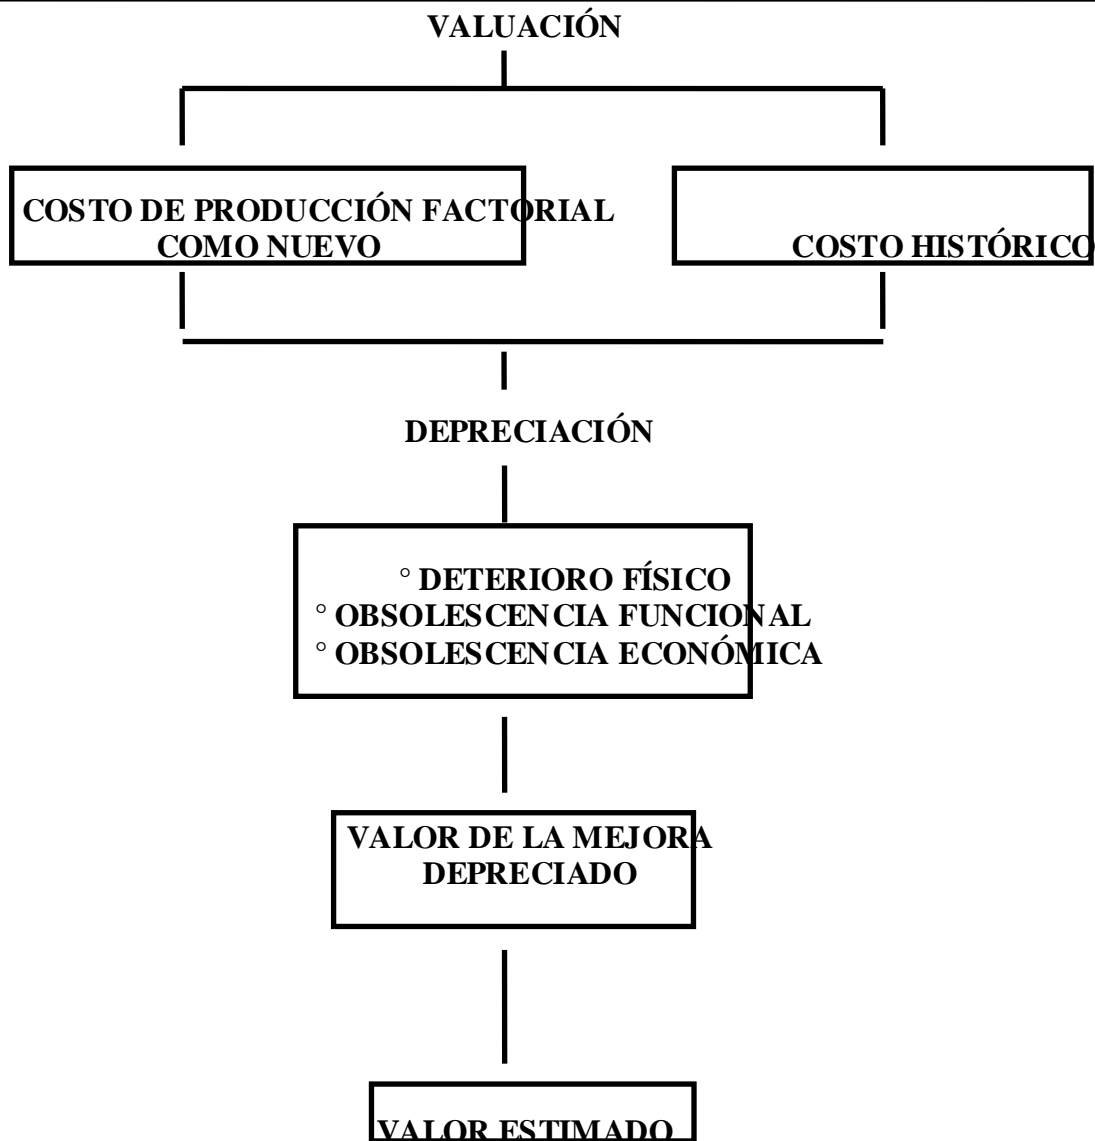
VALUACIÓN

COSTO DE PRODUCCIÓN FACTORIAL COMO NUEVO

COSTO HISTÓRICO

DEPRECIACIÓN

° DETERIORO FÍSICO
° OBSOLESCENCIA FUNCIONAL
° OBSOLESCENCIA ECONÓMICA

VALOR DE LA MEJORA DEPRECIADO

VALOR ESTIMADO